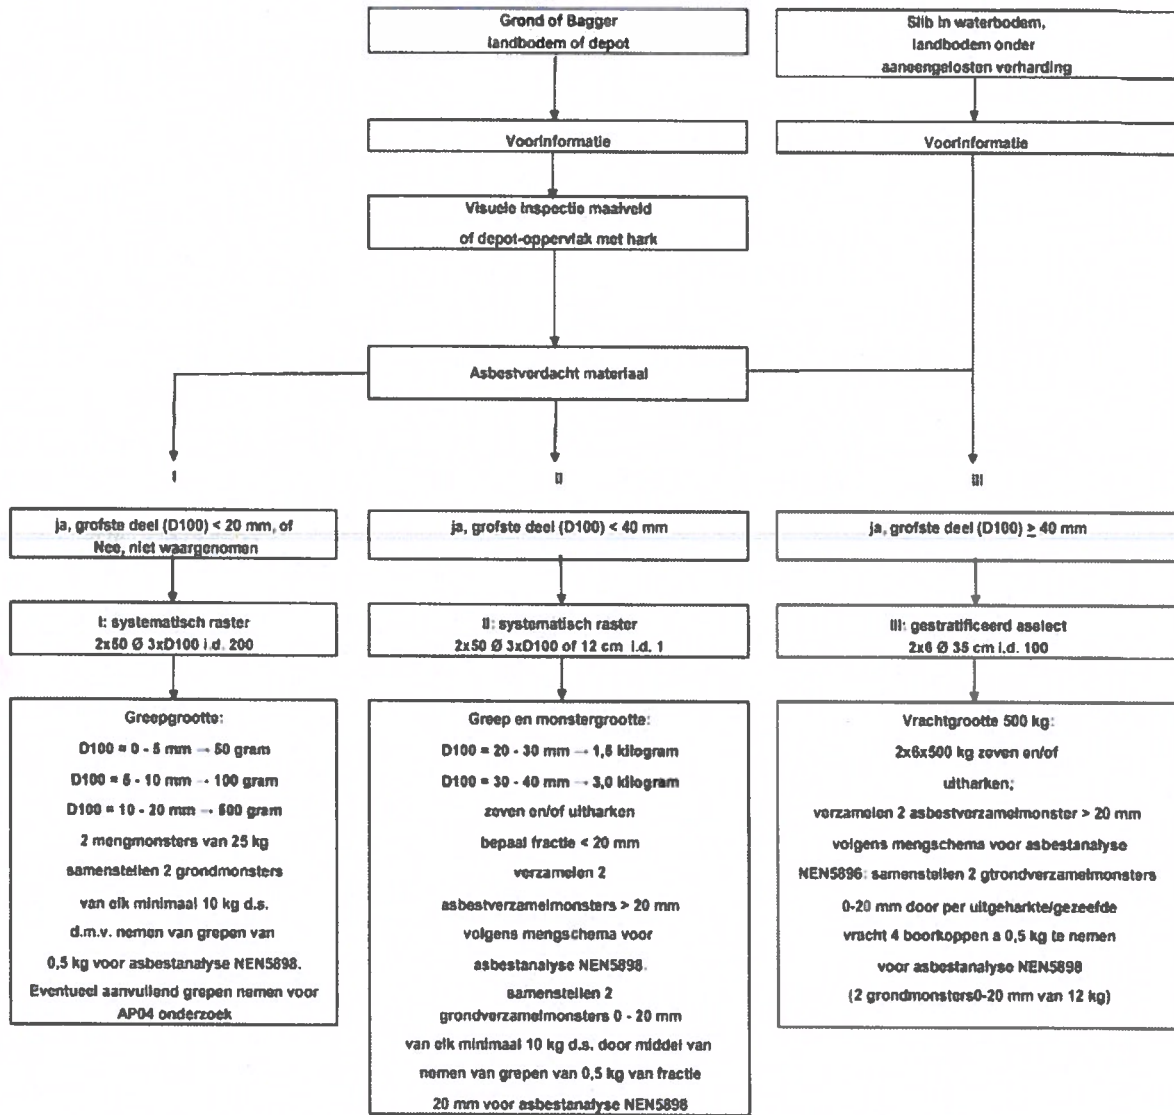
Grond of Bagger
landbodem of depot

Slib in waterbodem,
landbodem onder
aaneengesloten verharding

Voorinformatie

Voorinformatie

Visuele inspectie maaiveld
of depot-oppervlak met hark

Asbestverdacht materiaal

I

II

III

ja, grofste deel (D100) < 20 mm, of
Nee, niet waargenomen

ja, grofste deel (D100) < 40 mm

ja, grofste deel (D100) $\geq$ 40 mm

I: systematisch raster
2x50 Ø 3xD100 i.d. 200

II: systematisch raster
2x50 Ø 3xD100 of 12 cm i.d. 1

III: gestratificeerd aselect
2x6 Ø 35 cm i.d. 100

Greepgrootte:
D100 = 0 - 5 mm → 50 gram
D100 = 5 - 10 mm → 100 gram
D100 = 10 - 20 mm → 500 gram
2 mengmonsters van 25 kg
samenstellen 2 grondmonsters
van elk minimaal 10 kg d.s.
d.m.v. nemen van grepen van
0,5 kg voor asbestanalyse NEN5898.
Eventueel aanvullend grepen nemen voor
AP04 onderzoek

Greep en monstergrootte:
D100 = 20 - 30 mm → 1,5 kilogram
D100 = 30 - 40 mm → 3,0 kilogram
zeven en/of uitharken
bepaal fractie < 20 mm
verzamelen 2
asbestverzamelmonsters > 20 mm
volgens mengschema voor
asbestanalyse NEN5898.
samenstellen 2
grondverzamelmonsters 0 - 20 mm
van elk minimaal 10 kg d.s. door middel van
nemen van grepen van 0,5 kg van fractie
20 mm voor asbestanalyse NEN5898

Vrachtgrootte 500 kg:
2x6x500 kg zeven en/of
uitharken;
verzamelen 2 asbestverzamelmonster > 20 mm
volgens mengschema voor asbestanalyse
NEN5896: samenstellen 2 gtrondverzamelmonsters
0-20 mm door per uitgeharkte/gezeefde
vracht 4 boorkoppen a 0,5 kg te nemen
voor asbestanalyse NEN5898
(2 grondmonsters0-20 mm van 12 kg)